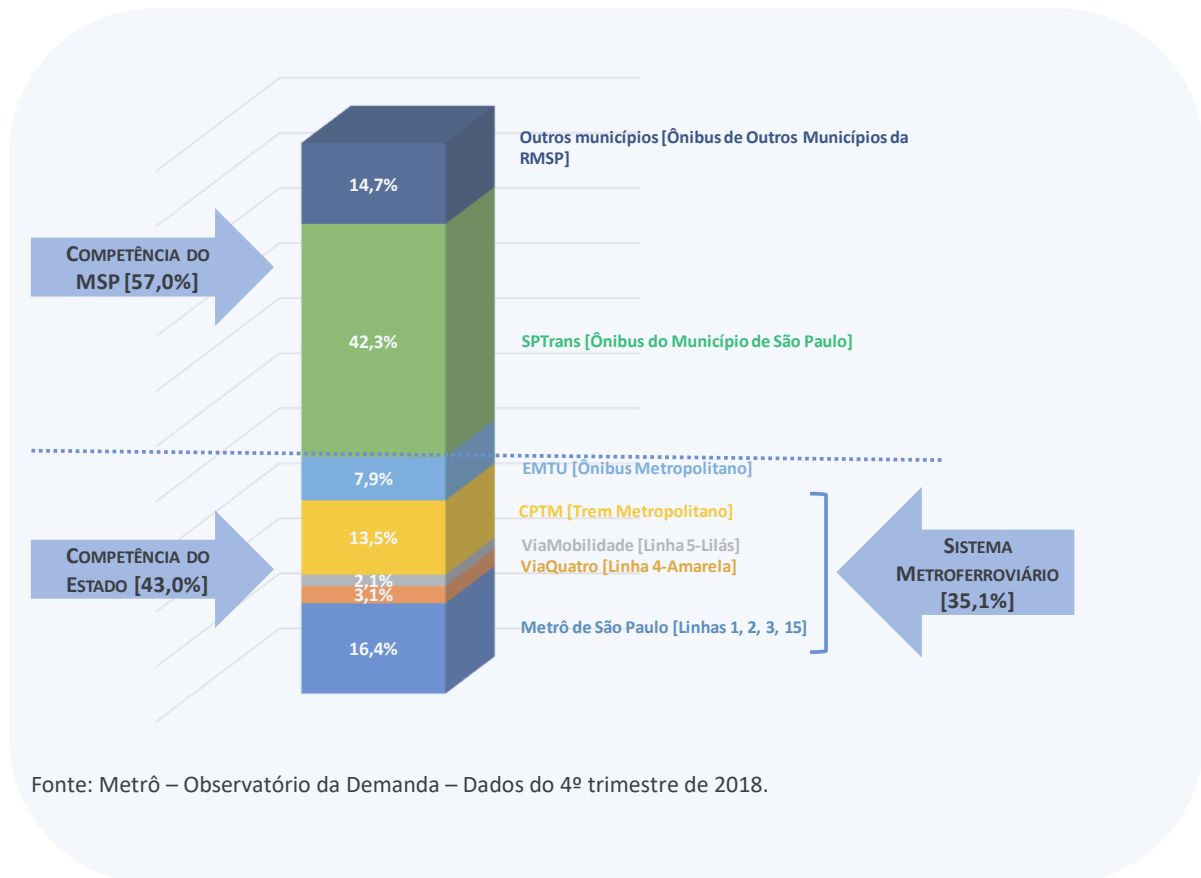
14,7%

Outros municípios [Ônibus de Outros Municípios da RMSP]

COMPETÊNCIA DO MSP [57,0%]

42,3%

SPTrans [Ônibus do Município de São Paulo]

7,9%

EMTU [Ônibus Metropolitano]

13,5%

CPTM [Trem Metropolitano]

COMPETÊNCIA DO ESTADO [43,0%]

2,1%

ViaMobilidade [Linha 5-Lilás]

3,1%

ViaQuatro [Linha 4-Amarela]

SISTEMA METROFERROVIÁRIO [35,1%]

16,4%

Metrô de São Paulo [Linhas 1, 2, 3, 15]

Fonte: Metrô – Observatório da Demanda – Dados do 4º trimestre de 2018.